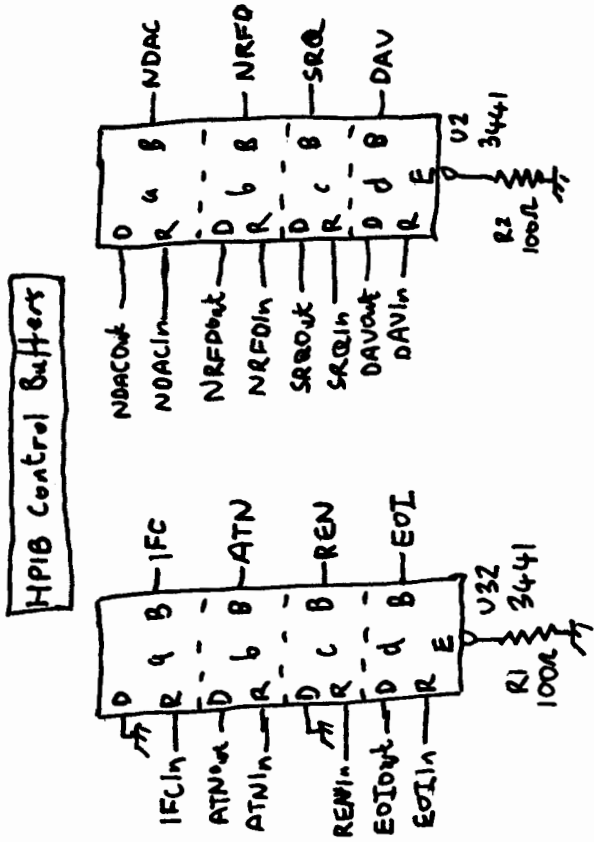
HPIB Control Buffers

NDACout
NDACIn
NRFDout
NRFDIn
SRQout
SRQIn
DAVout
DAVIn

D a B
R
D b B
R
D c B
R
D d B
R E

NDAC
NRFD
SRQ
DAV

U2
3441
R2
100Ω

IFCIn
ATNout
ATNIn
RENIn
EOIout
EOIIn

D a B
R
D b B
R
D c B
R
D d B
R E

IFC
ATN
REN
EOI

U32
3441
R1
100Ω